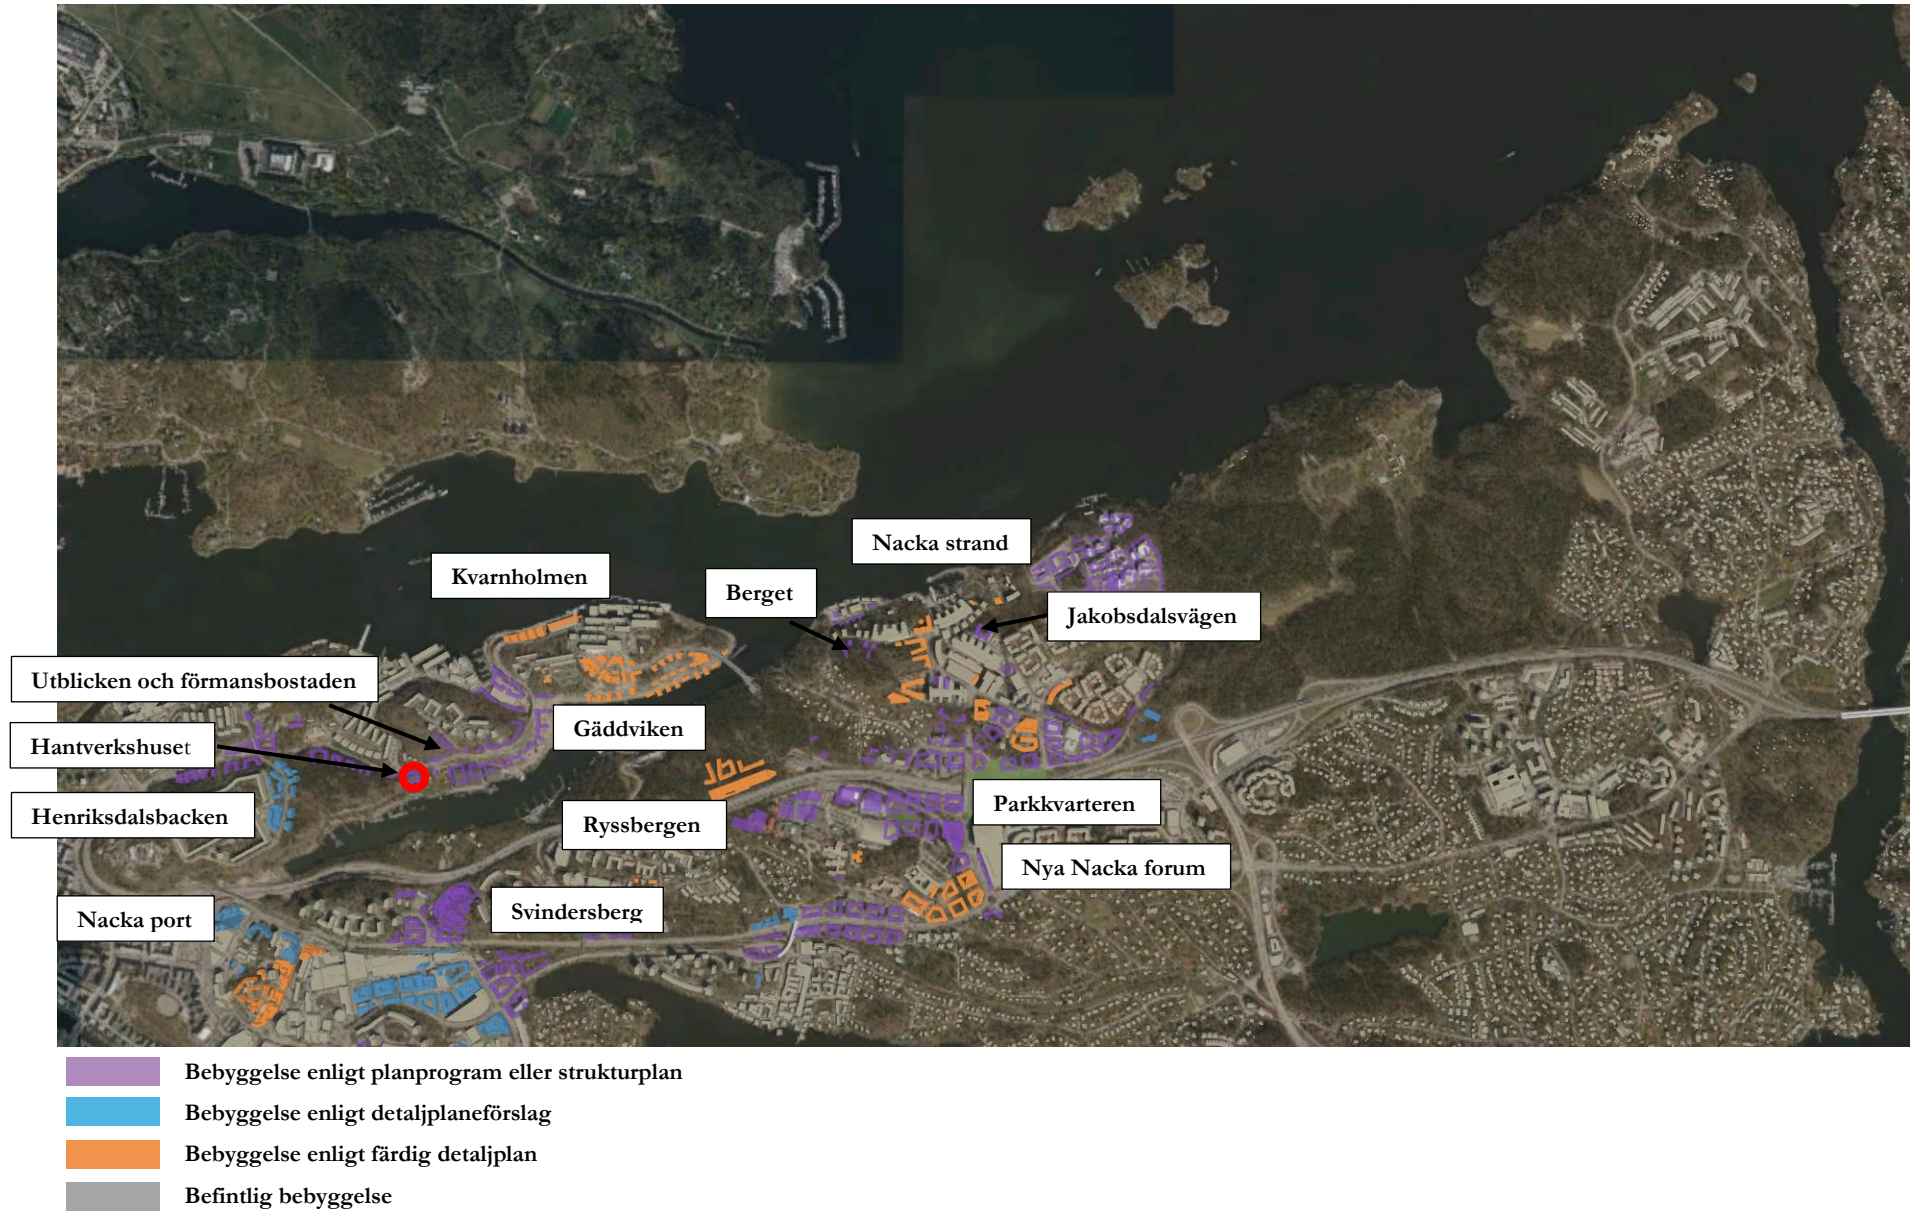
Nacka strand

Kvarnholmen

Berget

Jakobsdalsvägen

Utblicken och förmansbostaden

Gäddviken

Hantverkshuset

Henriksdalsbacken

Ryssbergen

Parkkvarteren

Nya Nacka forum

Svindersberg

Nacka port

Bebyggelse enligt planprogram eller strukturplan

Bebyggelse enligt detaljplaneförslag

Bebyggelse enligt färdig detaljplan

Befintlig bebyggelse